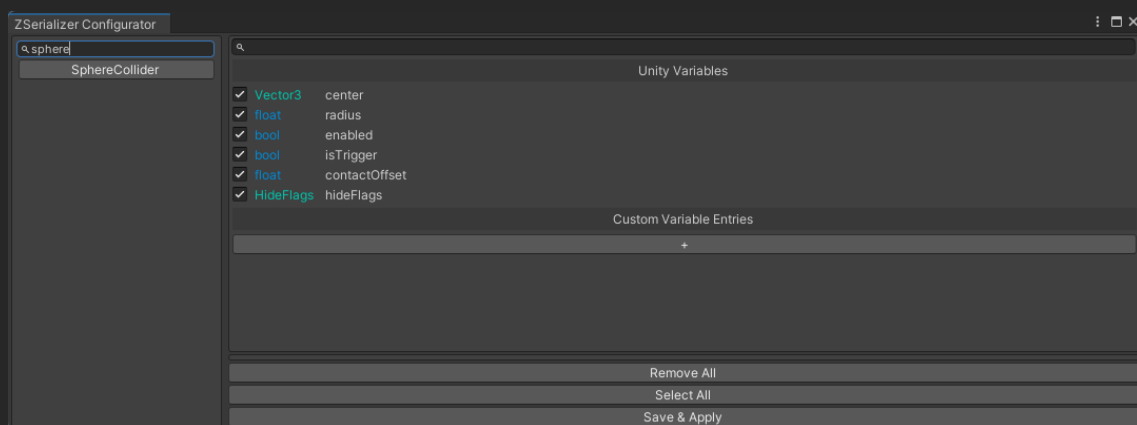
ZSerializer Configurator

sphere

SphereCollider

Unity Variables

Vector3 center
float radius
bool enabled
bool isTrigger
float contactOffset
HideFlags hideFlags

Custom Variable Entries

+

Remove All
Select All
Save & Apply